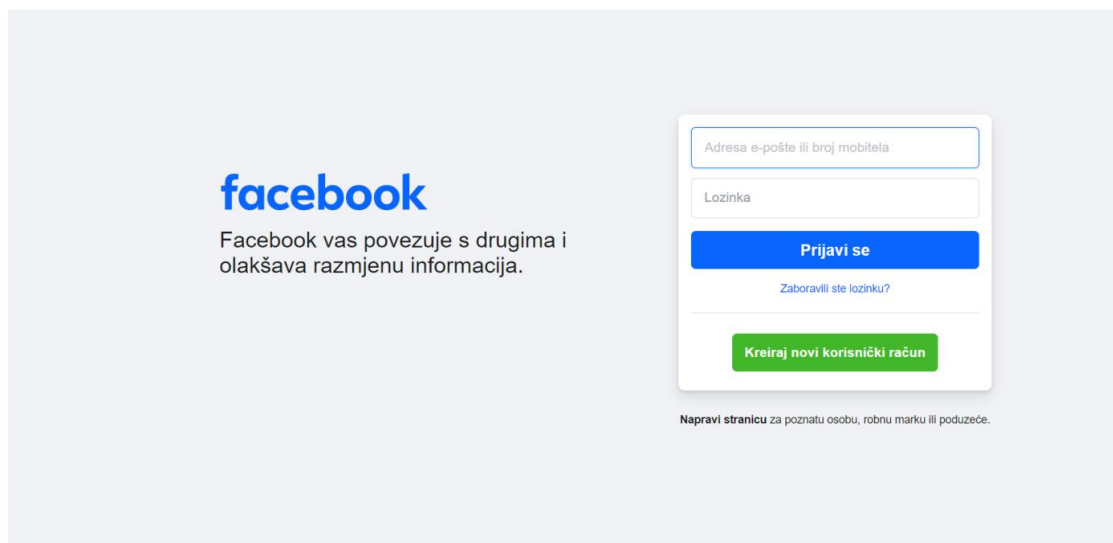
facebook

Facebook vas povezuje s drugima i olakšava razmjenu informacija.

Adresa e-pošte ili broj mobitela

Lozinka

Prijavi se

Zaboravili ste lozinku?

Kreiraj novi korisnički račun

Napravi stranicu za poznatu osobu, robnu marku ili poduzeće.